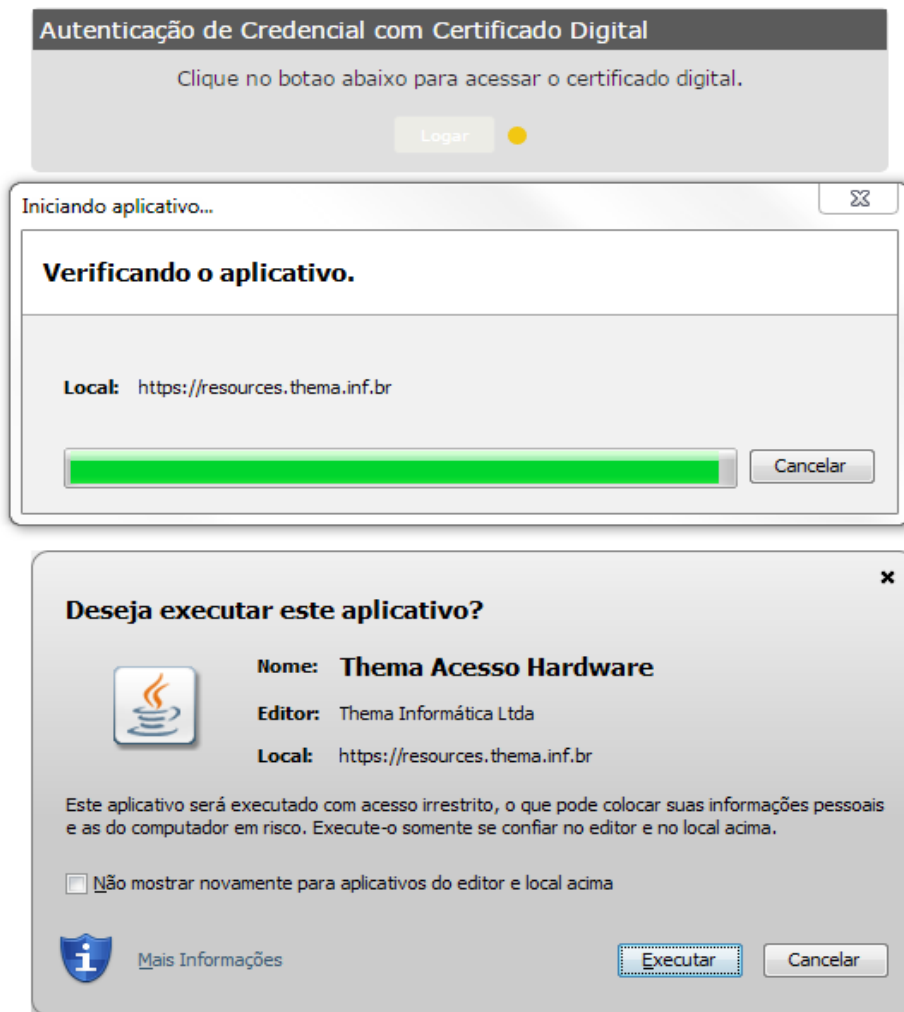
Autenticação de Credencial com Certificado Digital

Clique no botao abaixo para acessar o certificado digital.

Logar

Iniciando aplicativo...

Verificando o aplicativo.

Local: https://resources.thema.inf.br

Cancelar

Deseja executar este aplicativo?

Nome: Thema Acesso Hardware

Editor: Thema Informática Ltda

Local: https://resources.thema.inf.br

Este aplicativo será executado com acesso irrestrito, o que pode colocar suas informações pessoais e as do computador em risco. Execute-o somente se confiar no editor e no local acima.

Não mostrar novamente para aplicativos do editor e local acima

Mais Informações

Executar

Cancelar